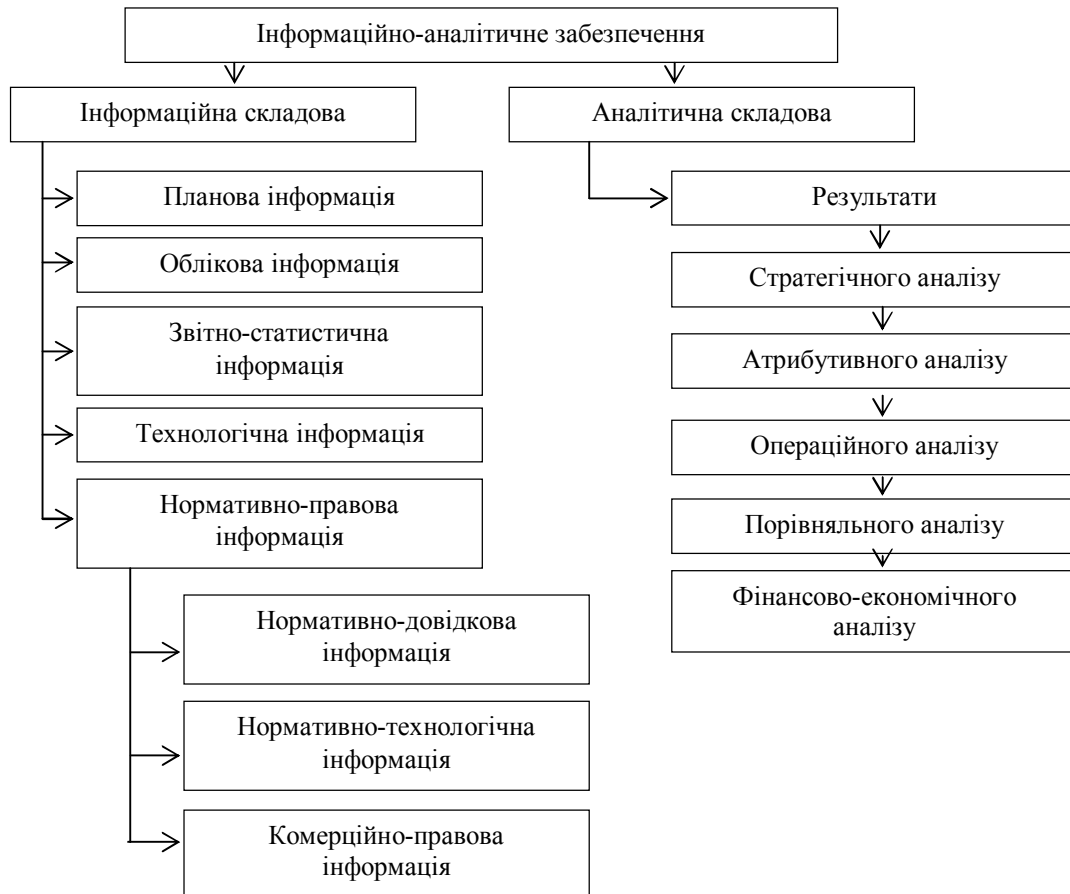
Інформаційно-аналітичне забезпечення

Інформаційна складова

Аналітична складова

Планова інформація

Облікова інформація

Звітно-статистична інформація

Технологічна інформація

Нормативно-правова інформація

Нормативно-довідкова інформація

Нормативно-технологічна інформація

Комерційно-правова інформація

Результати

Стратегічного аналізу

Атрибутивного аналізу

Операційного аналізу

Порівняльного аналізу

Фінансово-економічного аналізу